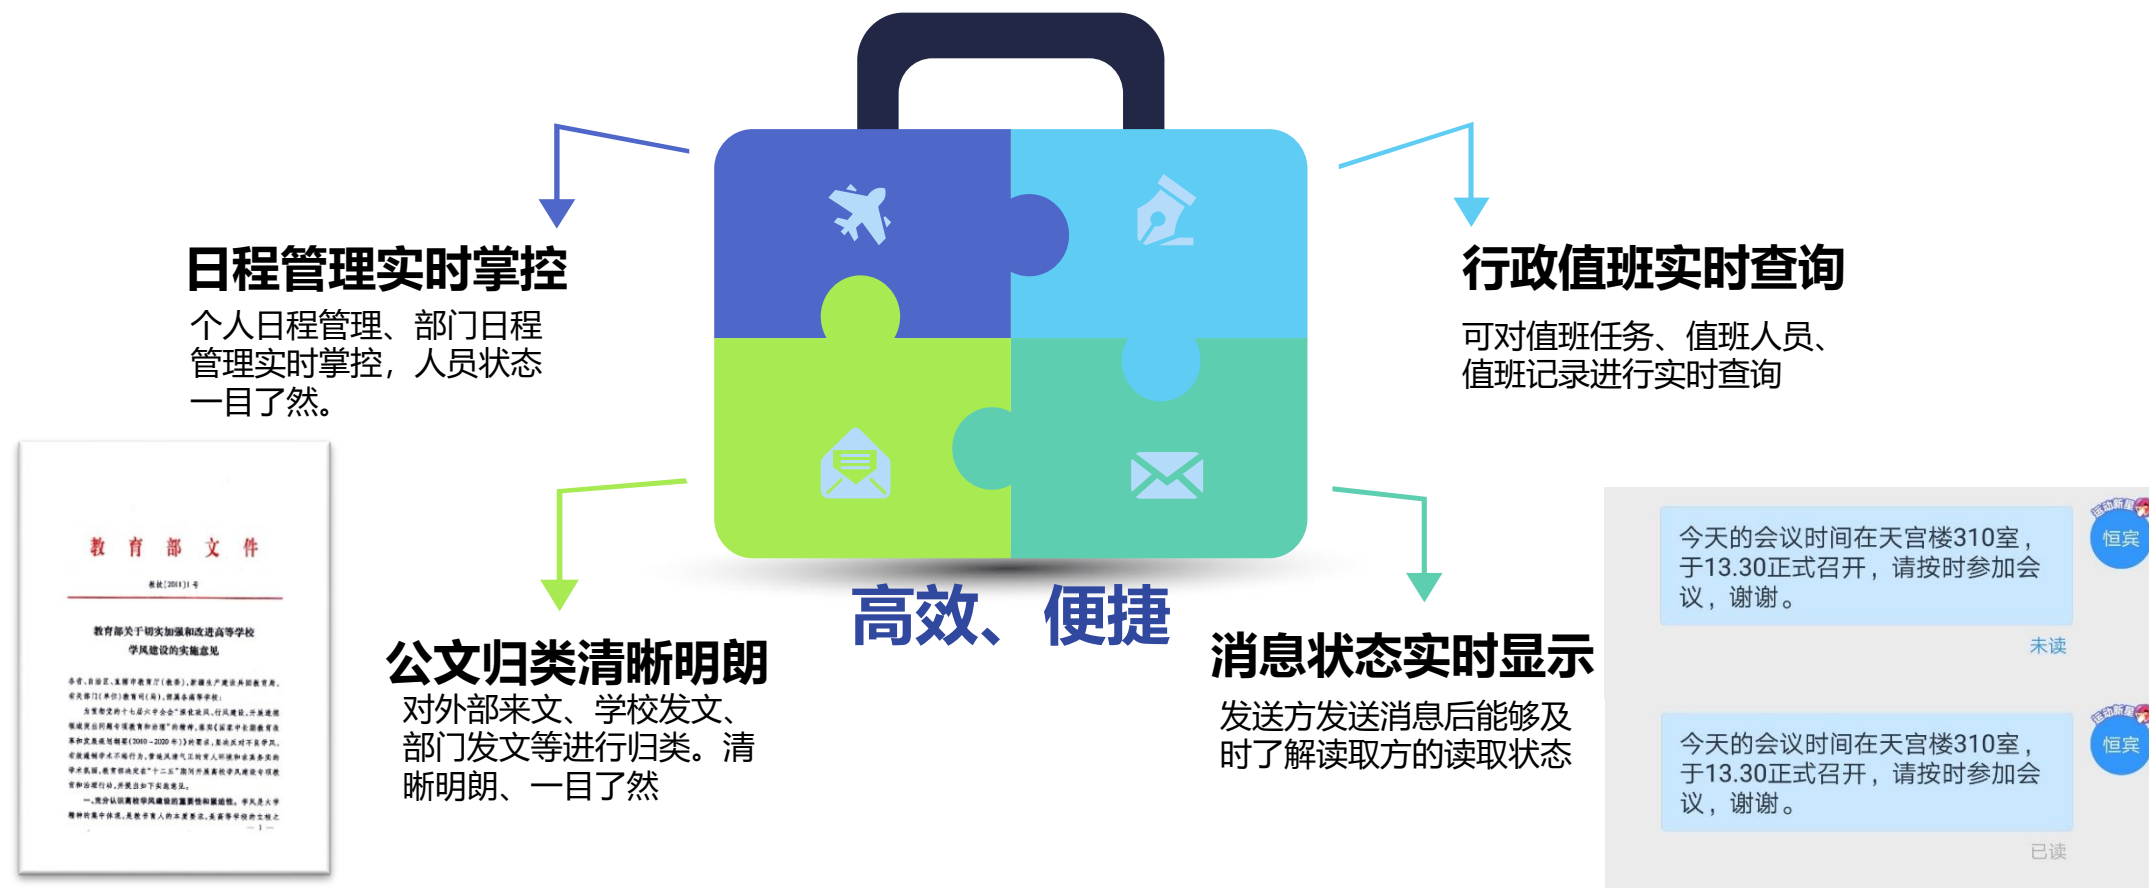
日程管理实时掌控

个人日程管理、部门日程管理实时掌控，人员状态一目了然。

行政值班实时查询

可对值班任务、值班人员、值班记录进行实时查询

教 育 部 文 件

教社[2011]1号

教育部关于切实加强和改进高等学校学风建设的实施意见

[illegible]

— 1 —

高效、便捷

公文归类清晰明朗

对外部来文、学校发文、部门发文等进行归类。清晰明朗、一目了然

消息状态实时显示

发送方发送消息后能够及时了解读取方的读取状态

今天的会议时间在天宫楼310室，于13.30正式召开，请按时参加会议，谢谢。

恒宾

未读

今天的会议时间在天宫楼310室，于13.30正式召开，请按时参加会议，谢谢。

恒宾

已读